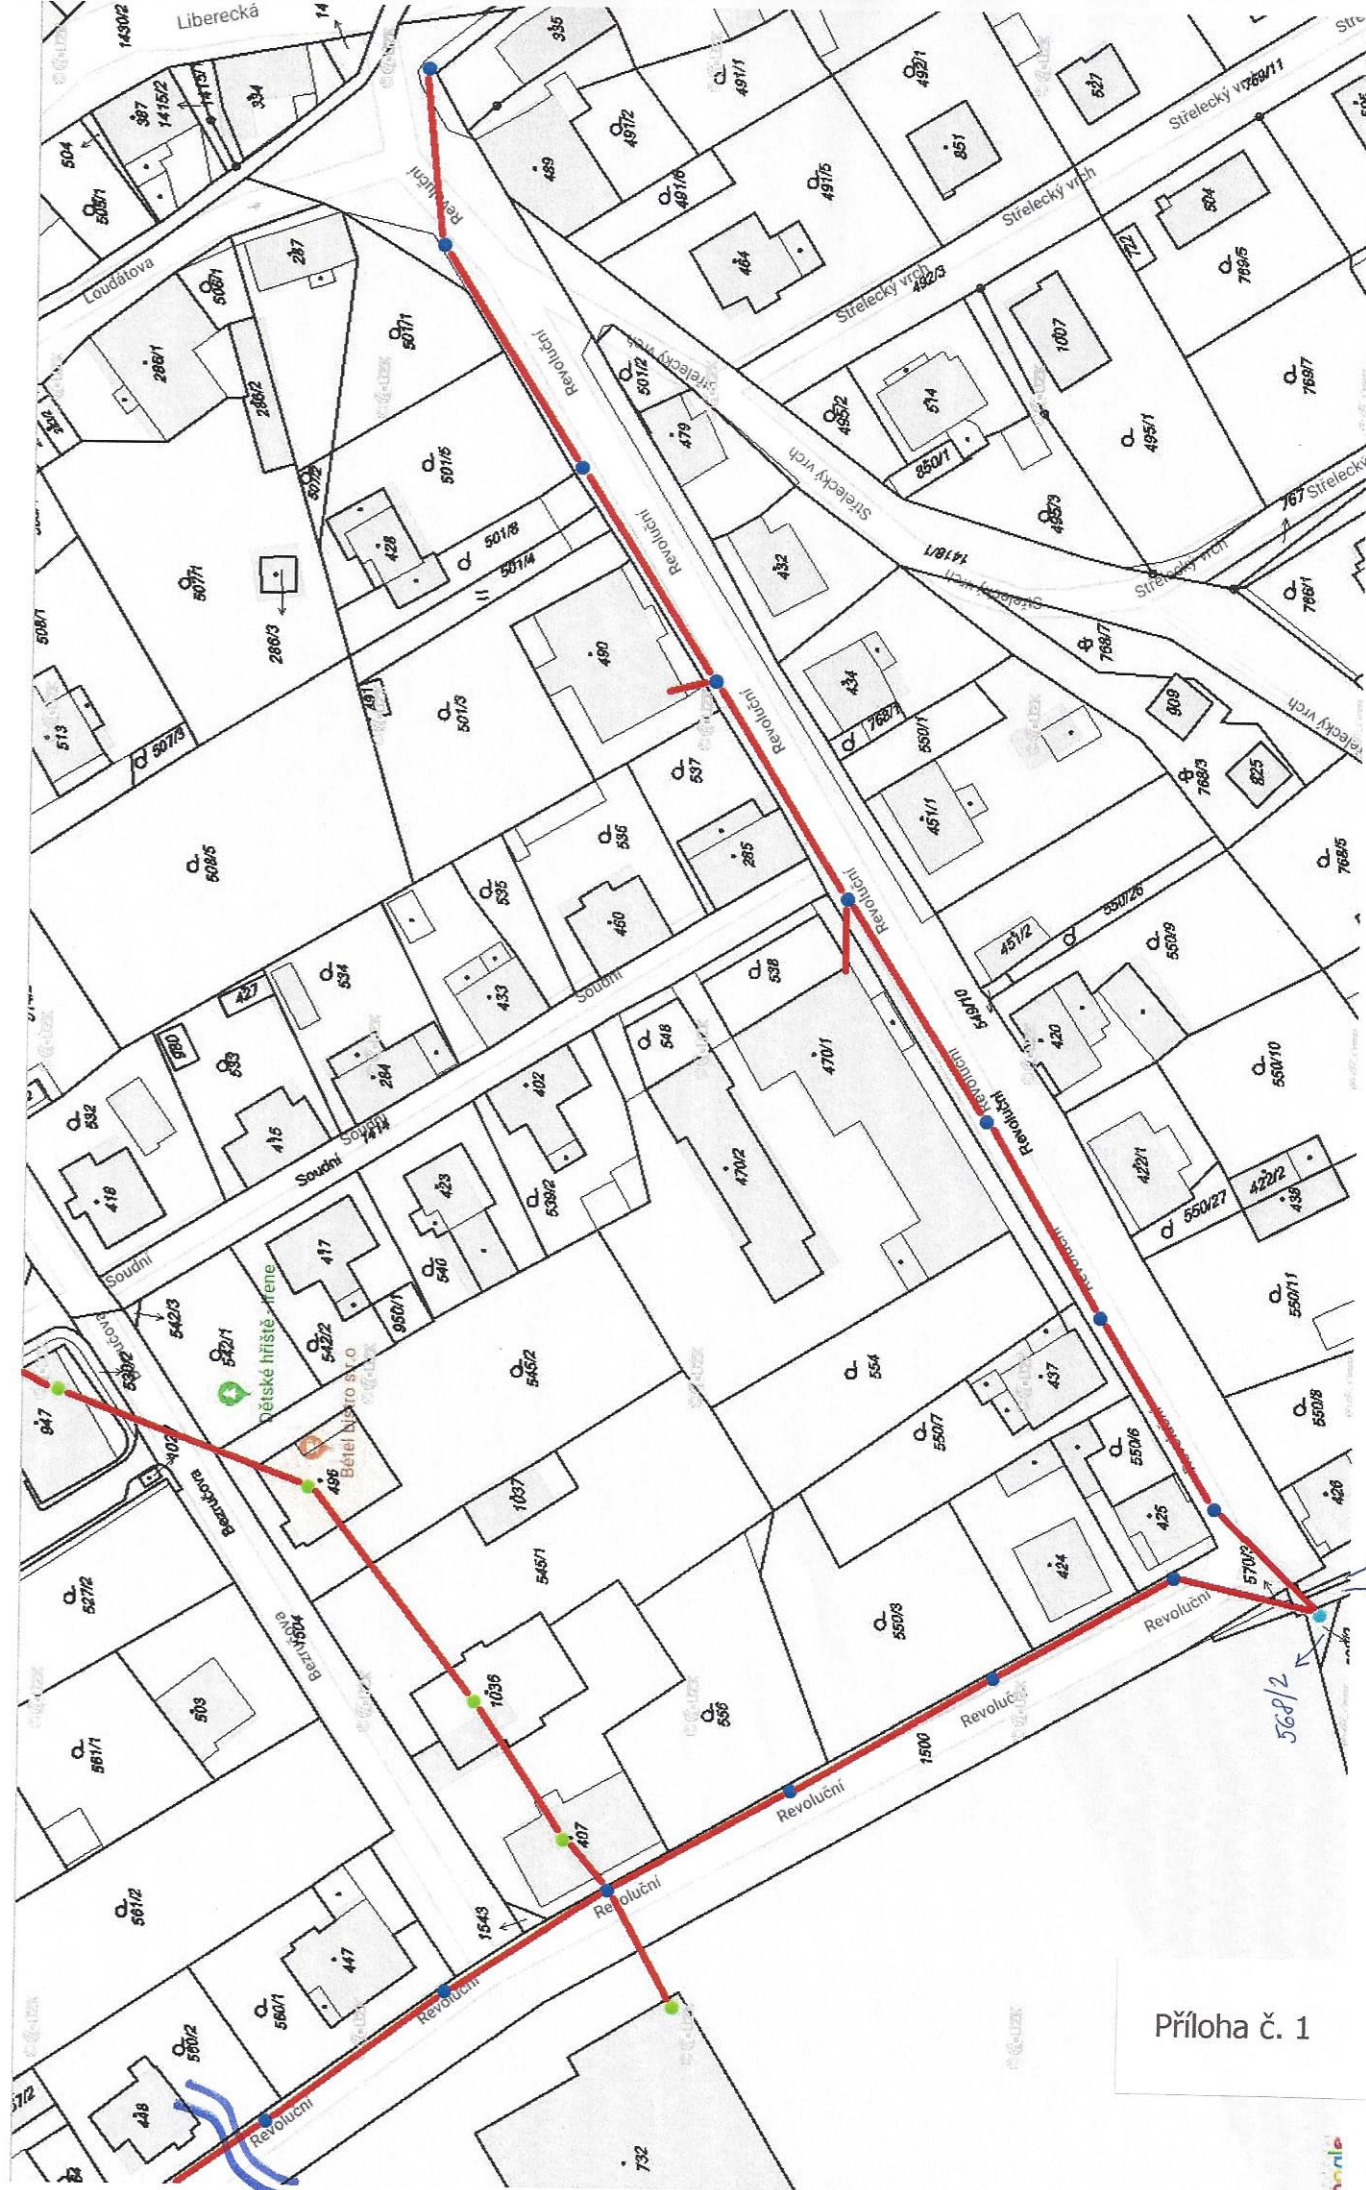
Liberecká
1430/2
335
491/1
492/1
521
Střelecký vrch
769/11
387
1415/2
1415/7
334
504
505/1
Revoluční
489
491/2
851
491/6
491/5
Střelecký vrch
504
Loudátova
508/1
287
484
Střelecký vrch
722
769/5
492/3
501/1
286/1
Revoluční
501/2
1007
286/2
Střelecký vrch
495/2
514
769/7
479
495/1
501/5
850/1
501/2
Střelecký vrch
495/3
767
Střelecký vrch
428
501/8
501/4
Revoluční
432
1418/1
Střelecký vrch
507/1
286/3
Střelecký vrch
766/1
508/1
490
768/7
434
768/1
909
Střelecký vrch
513
507/3
501/3
Revoluční
550/1
768/3
825
537
451/1
608/5
536
285
768/5
535
460
Revoluční
550/26
451/2
550/9
534
538
Soudní
549/10
427
433
548
470/1
420
980
533
284
402
Revoluční
550/10
532
415
Soudní
1414
Revoluční
422/1
418
Soudní
423
470/2
539/2
422/2
550/27
438
Soudní
417
540
Dětské hřiště Irene
542/3
542/1
542/2
950/1
545/2
554
550/11
947
Bezručova
530/2
Bétel bistro s.r.o.
496
550/7
437
550/6
550/8
Bezručova
1037
426
425
424
527/2
545/1
570/2
550/3
Revoluční
Bezručova
1504
568/2
503
1036
556
Revoluční
581/1
1500
Revoluční
407
Revoluční
561/2
1543
Revoluční
447
560/1
Revoluční
560/2
438
Revoluční
732
Příloha č. 1